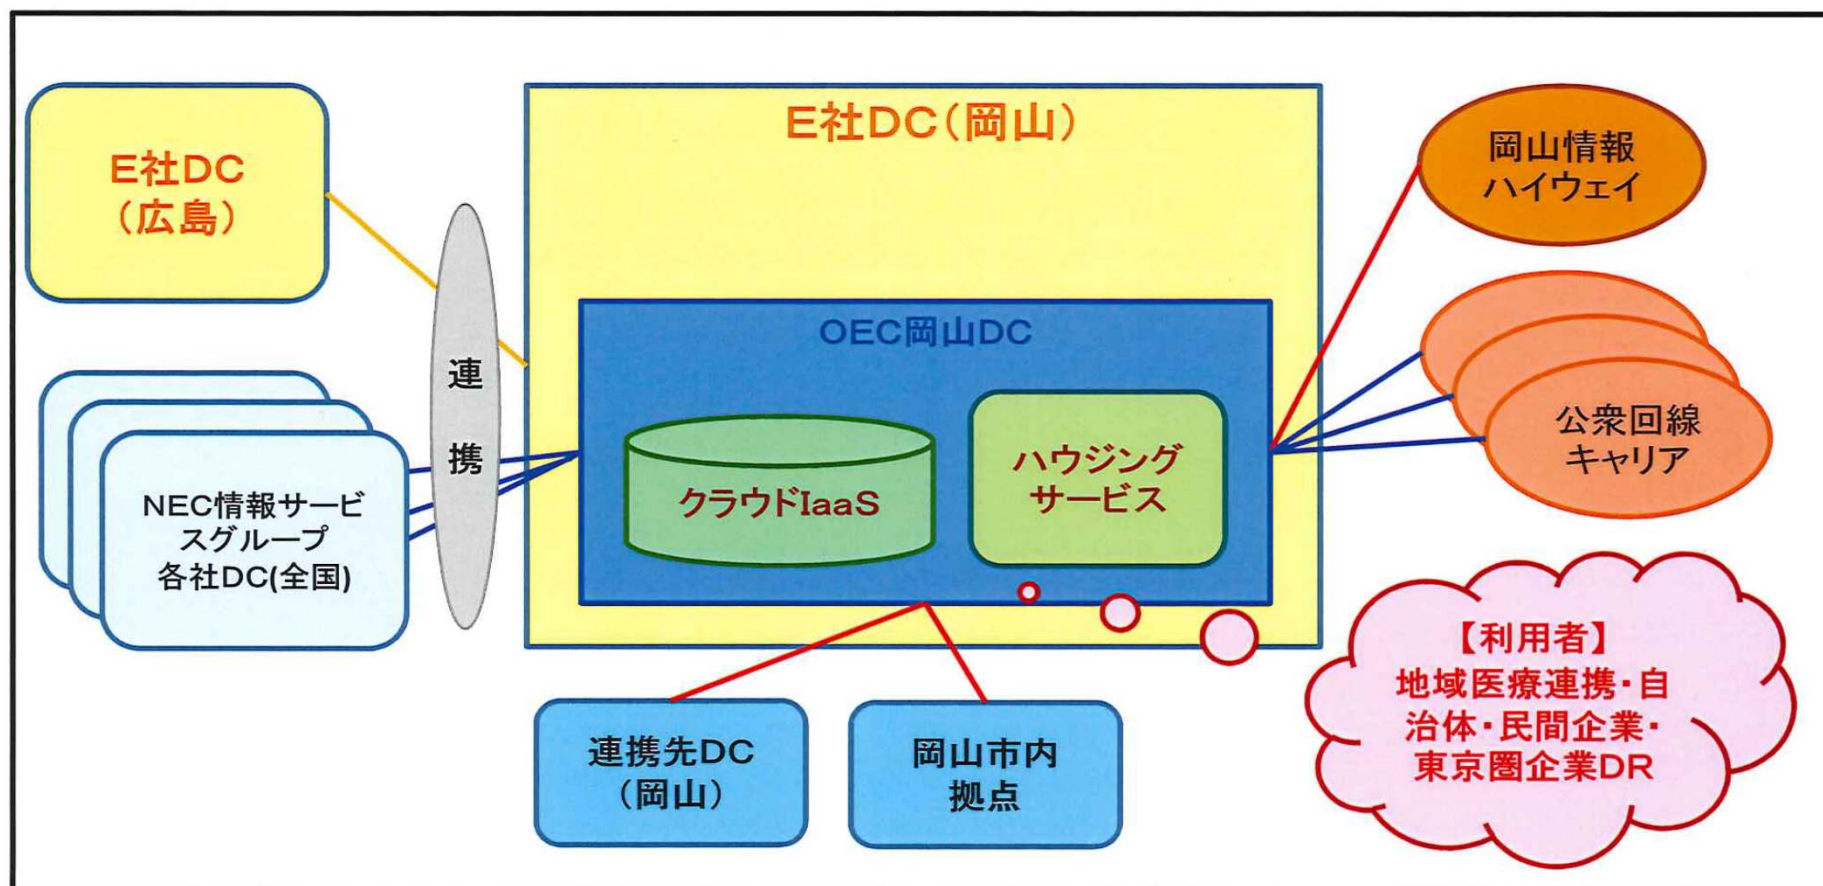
E社DC
（広島）

NEC情報サービスグループ
各社DC(全国)

連
携

E社DC（岡山）

OEC岡山DC

クラウドIaaS

ハウジングサービス

岡山情報ハイウェイ

公衆回線キャリア

【利用者】
地域医療連携・自治体・民間企業・東京圏企業DR

連携先DC
（岡山）

岡山市内
拠点